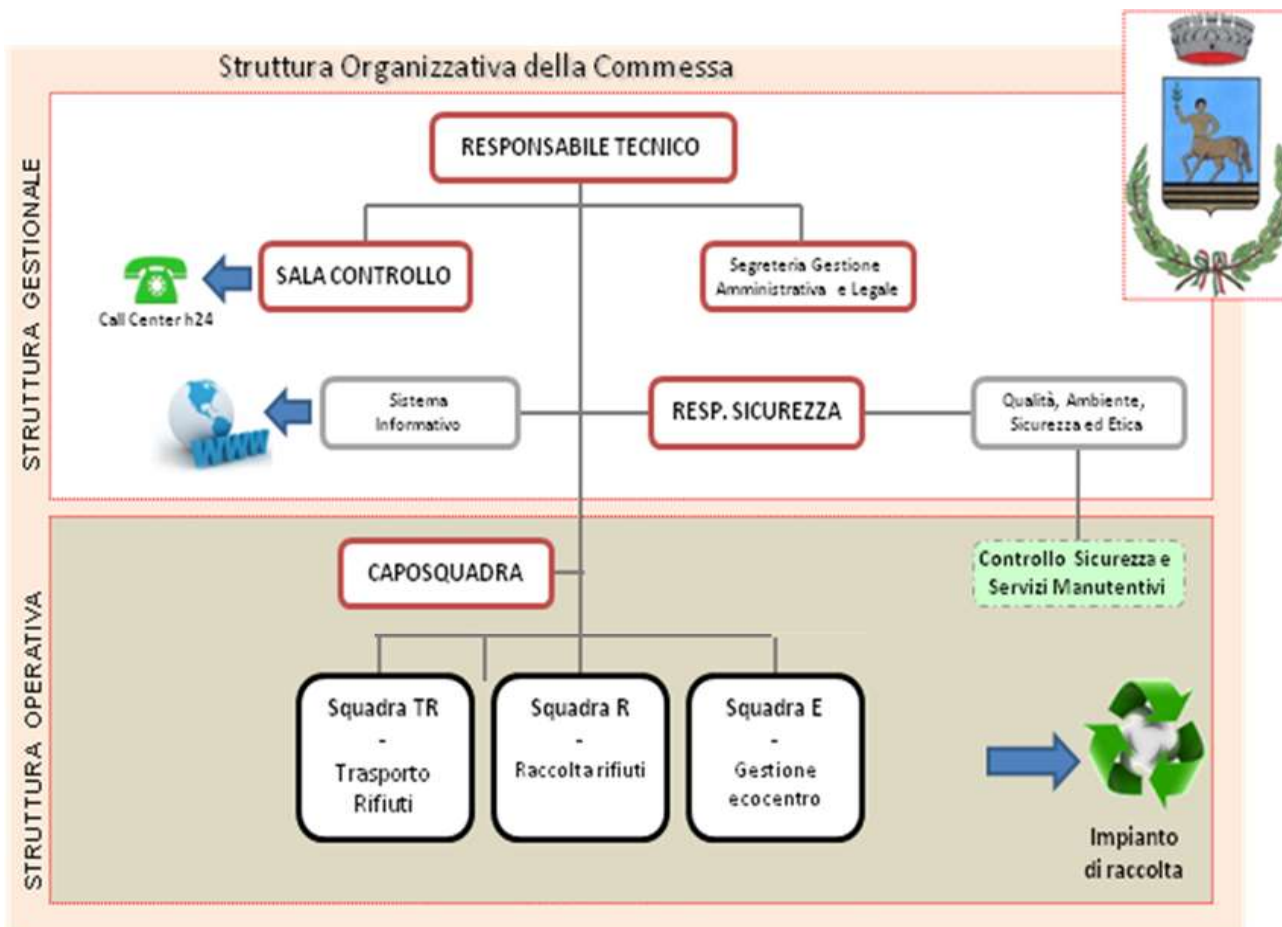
Struttura Organizzativa della Commessa

STRUTTURA GESTIONALE

RESPONSABILE TECNICO

SALA CONTROLLO

Call Center h24

Segreteria Gestione Amministrativa e Legale

WWW

Sistema Informativo

RESP. SICUREZZA

Qualità, Ambiente, Sicurezza ed Etica

STRUTTURA OPERATIVA

CAPOSQUADRA

Controllo Sicurezza e Servizi Manutentivi

Squadra TR - Trasporto Rifiuti

Squadra R - Raccolta rifiuti

Squadra E - Gestione ecocentro

Impianto di raccolta